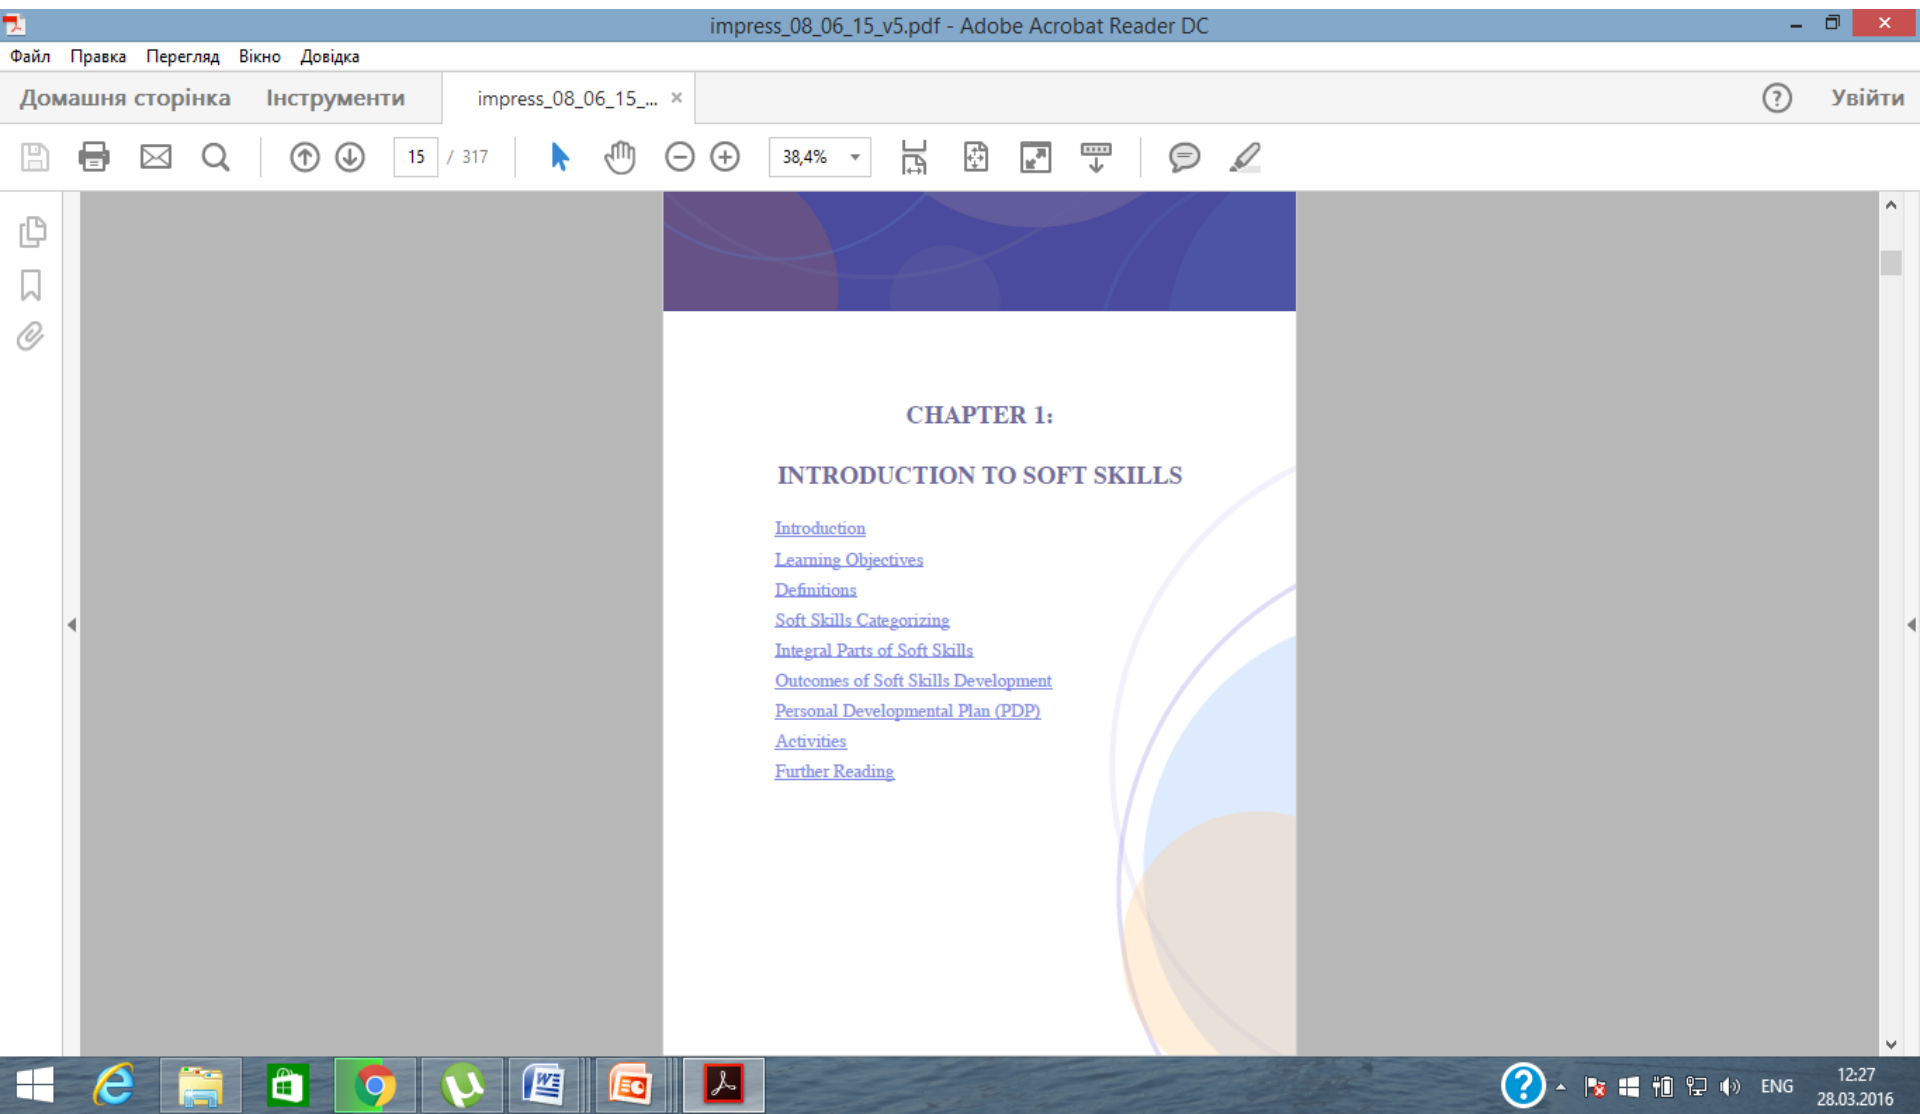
impress_08_06_15_v5.pdf - Adobe Acrobat Reader DC

Файл Правка Перегляд Вікно Довідка

Домашня сторінка Інструменти impress_08_06_15_... ×

Увійти

15 / 317

38,4%

CHAPTER 1:

INTRODUCTION TO SOFT SKILLS

Introduction
Learning Objectives
Definitions
Soft Skills Categorizing
Integral Parts of Soft Skills
Outcomes of Soft Skills Development
Personal Developmental Plan (PDP)
Activities
Further Reading

ENG 12:27 28.03.2016